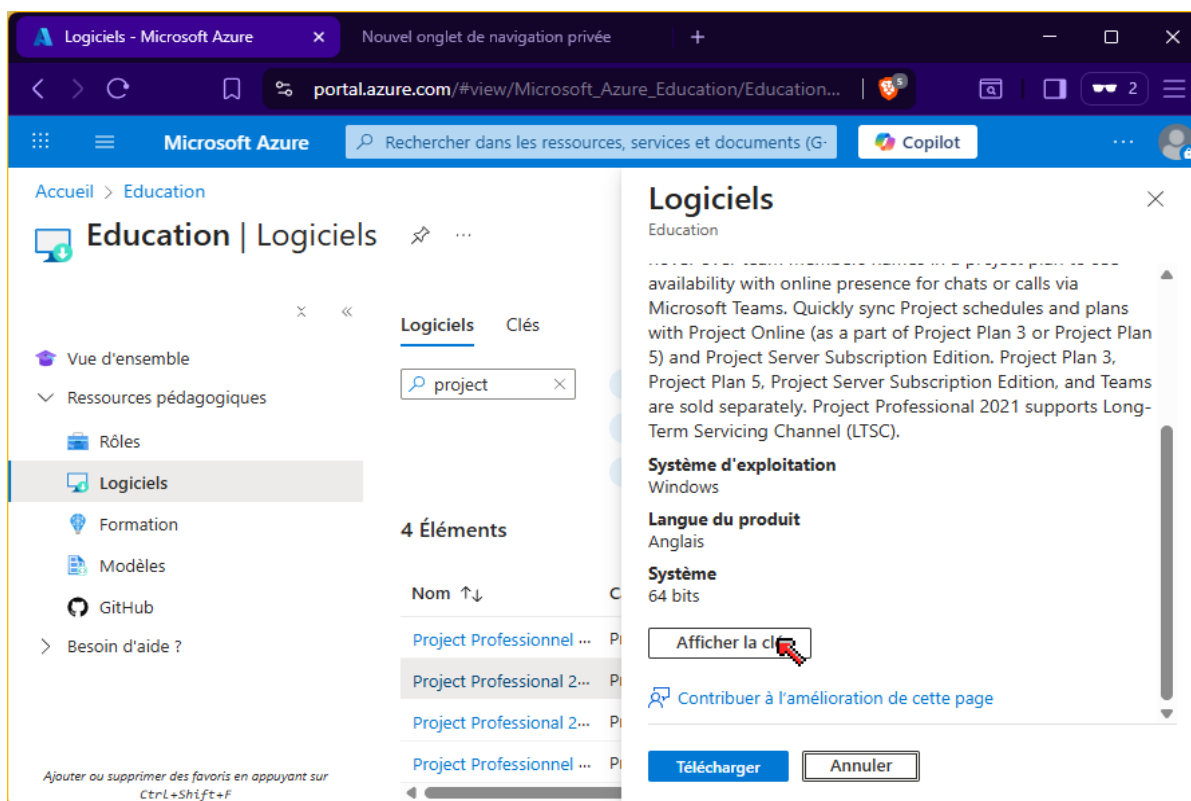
Logiciels - Microsoft Azure ×
Nouvel onglet de navigation privée
+

portal.azure.com/#view/Microsoft_Azure_Education/Education...
2

Microsoft Azure
Rechercher dans les ressources, services et documents (G·
Copilot
···

Accueil > Education
Education | Logiciels

Vue d'ensemble
Ressources pédagogiques
Rôles
Logiciels
Formation
Modèles
GitHub
Besoin d'aide ?

Ajouter ou supprimer des favoris en appuyant sur Ctrl+Shift+F

Logiciels
Clés

project

4 Éléments

Nom ↑↓
Project Professionnel ···
Project Professional 2···
Project Professional 2···
Project Professionnel ···

Logiciels
Education

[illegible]
availability with online presence for chats or calls via Microsoft Teams. Quickly sync Project schedules and plans with Project Online (as a part of Project Plan 3 or Project Plan 5) and Project Server Subscription Edition. Project Plan 3, Project Plan 5, Project Server Subscription Edition, and Teams are sold separately. Project Professional 2021 supports Long-Term Servicing Channel (LTSC).

Système d'exploitation
Windows

Langue du produit
Anglais

Système
64 bits

Afficher la cl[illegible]

Contribuer à l'amélioration de cette page

Télécharger
Annuler